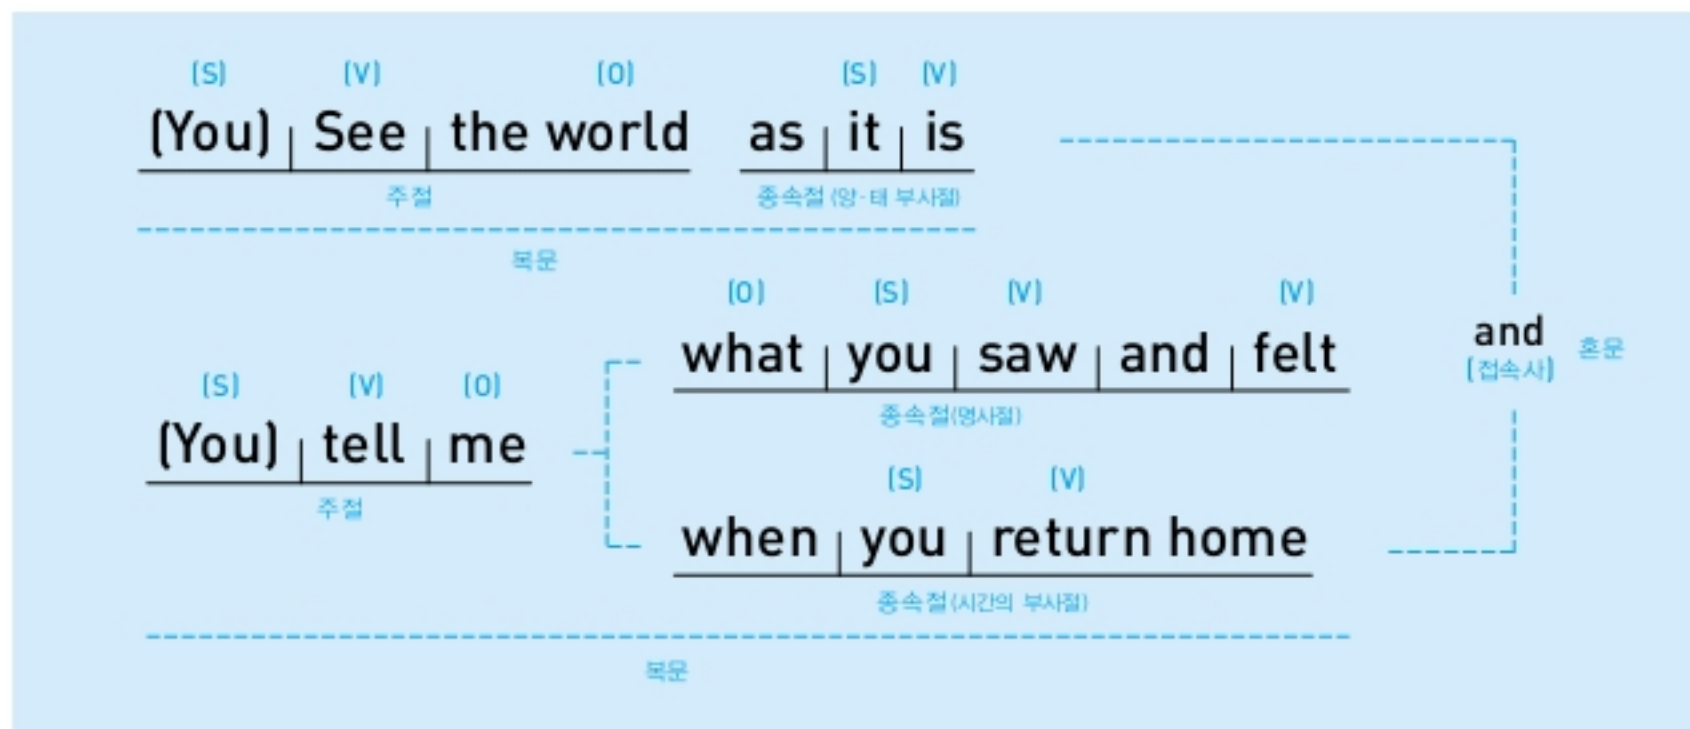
(S) (V) (O) (S) (V)

(You) See the world as it is

주절 종속절 (양·태 부사절)

복문

(O) (S) (V) (V)

what you saw and felt

and (접속사) 혼문

(S) (V) (O)

(You) tell me

종속절(명사절)

주절

(S) (V)

when you return home

종속절 (시간의 부사절)

복문